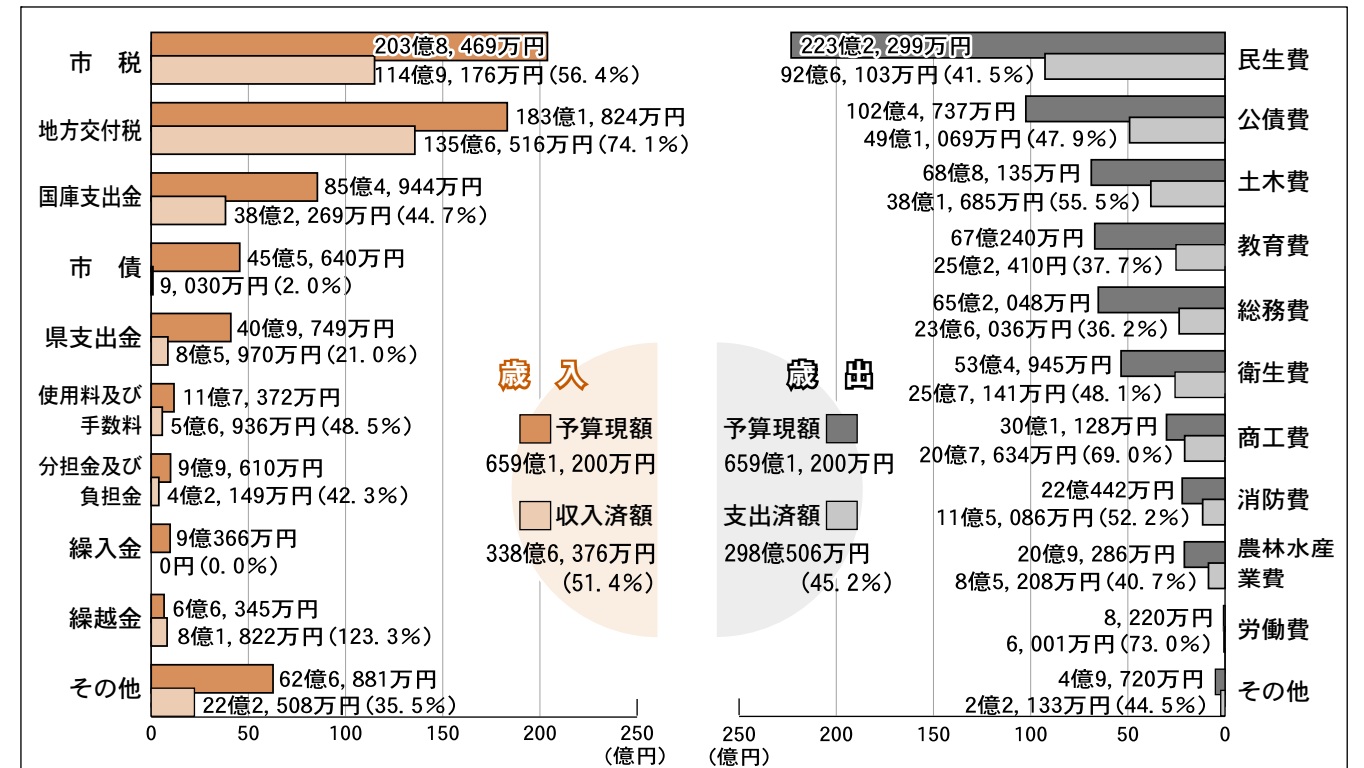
市　税
203億8, 469万円
114億9, 176万円 (56. 4%)

地方交付税
183億1, 824万円
135億6, 516万円 (74. 1%)

国庫支出金
85億4, 944万円
38億2, 269万円 (44. 7%)

市　債
45億5, 640万円
9, 030万円 (2. 0%)

県支出金
40億9, 749万円
8億5, 970万円 (21. 0%)

使用料及び手数料
11億7, 372万円
5億6, 936万円 (48. 5%)

分担金及び負担金
9億9, 610万円
4億2, 149万円 (42. 3%)

繰入金
9億366万円
0円 (0. 0%)

繰越金
6億6, 345万円
8億1, 822万円 (123. 3%)

その他
62億6, 881万円
22億2, 508万円 (35. 5%)

0　50　100　150　200　250 (億円)

歳　入
予算現額
659億1, 200万円
収入済額
338億6, 376万円 (51. 4%)

歳　出
予算現額
659億1, 200万円
支出済額
298億506万円 (45. 2%)

223億2, 299万円
92億6, 103万円 (41. 5%)
民生費

102億4, 737万円
49億1, 069万円 (47. 9%)
公債費

68億8, 135万円
38億1, 685万円 (55. 5%)
土木費

67億240万円
25億2, 410万円 (37. 7%)
教育費

65億2, 048万円
23億6, 036万円 (36. 2%)
総務費

53億4, 945万円
25億7, 141万円 (48. 1%)
衛生費

30億1, 128万円
20億7, 634万円 (69. 0%)
商工費

22億442万円
11億5, 086万円 (52. 2%)
消防費

20億9, 286万円
8億5, 208万円 (40. 7%)
農林水産業費

8, 220万円
6, 001万円 (73. 0%)
労働費

4億9, 720万円
2億2, 133万円 (44. 5%)
その他

250 (億円)　200　150　100　50　0